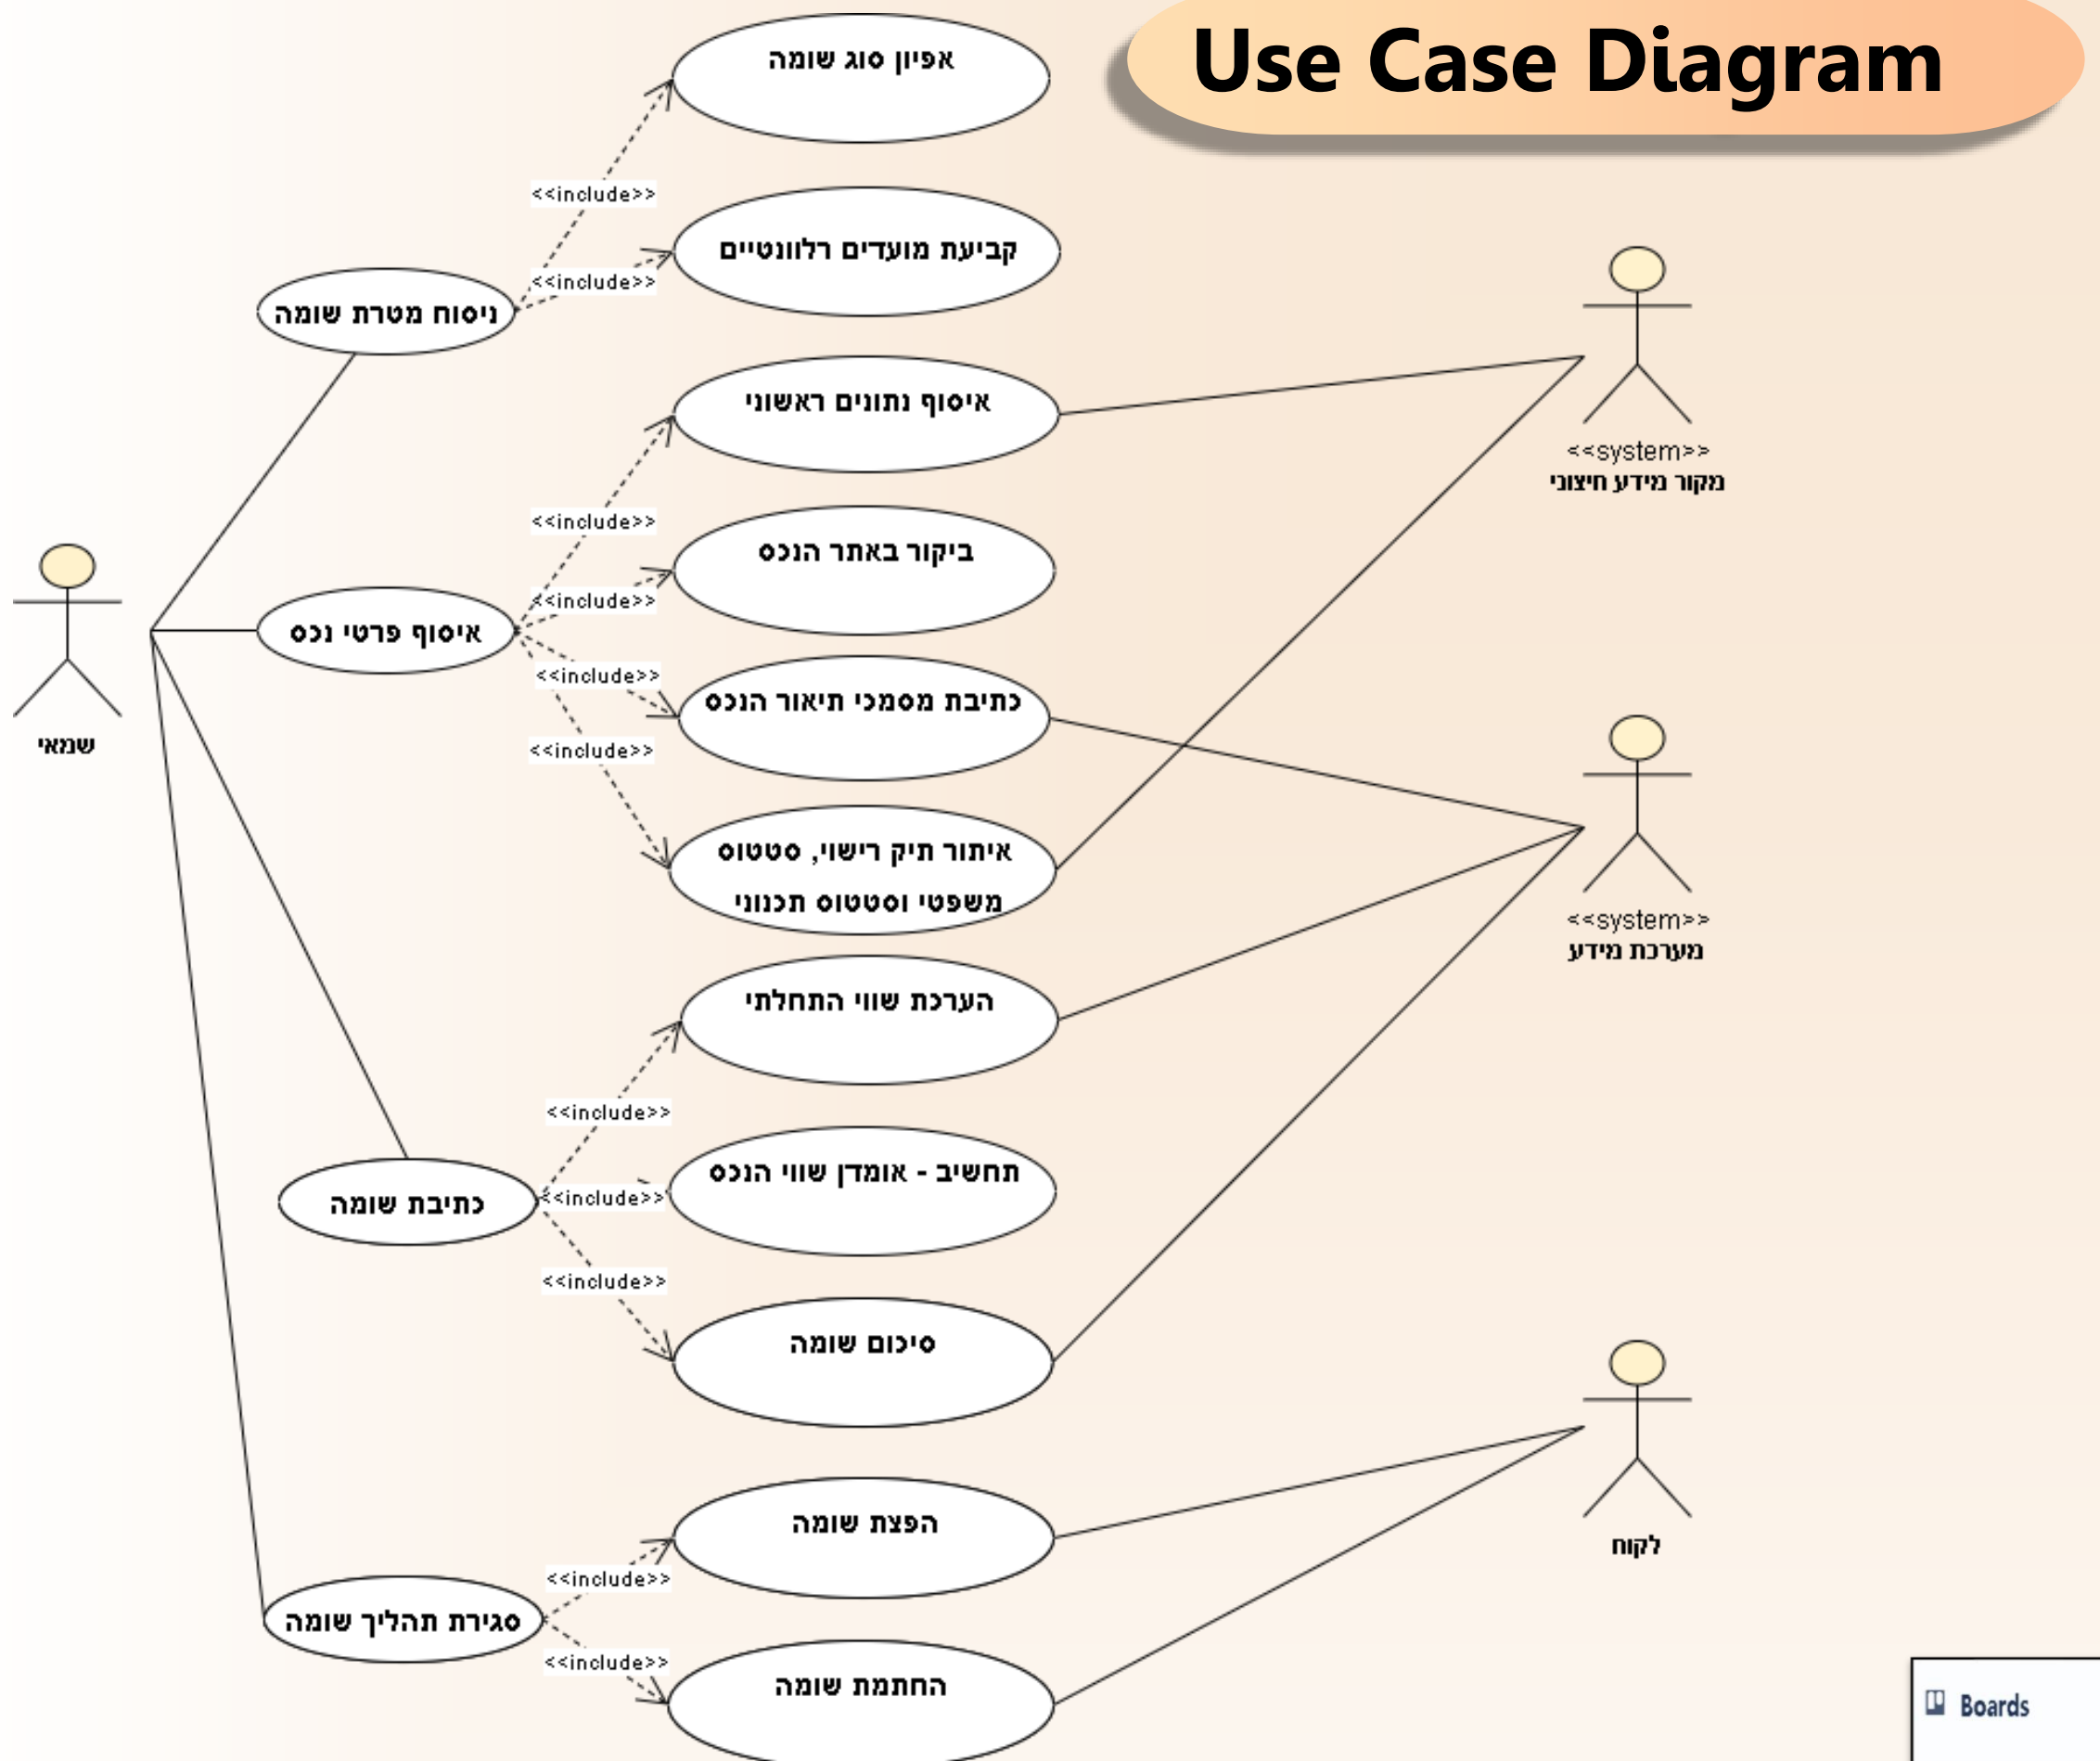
Use Case Diagram

אפיון סוג שומה

<<include>>

קביעת מועדים רלוונטיים

<<include>>

ניסוח מטרת שומה

איסוף נתונים ראשוני

<<system>>
מקור מידע חיצוני

<<include>>

ביקור באתר הנכס

<<include>>

איסוף פרטי נכס

<<include>>

כתיבת מסמכי תיאור הנכס

שמאי

<<include>>

איתור תיק רישוי, סטטוס משפטי וסטטוס תכנוני

<<system>>
מערכת מידע

הערכת שווי התחלתי

<<include>>

תחשיב - אומדן שווי הנכס

כתיבת שומה

<<include>>

<<include>>

סיכום שומה

הפצת שומה

לקוח

<<include>>

סגירת תהליך שומה

<<include>>

החתמת שומה

Boards